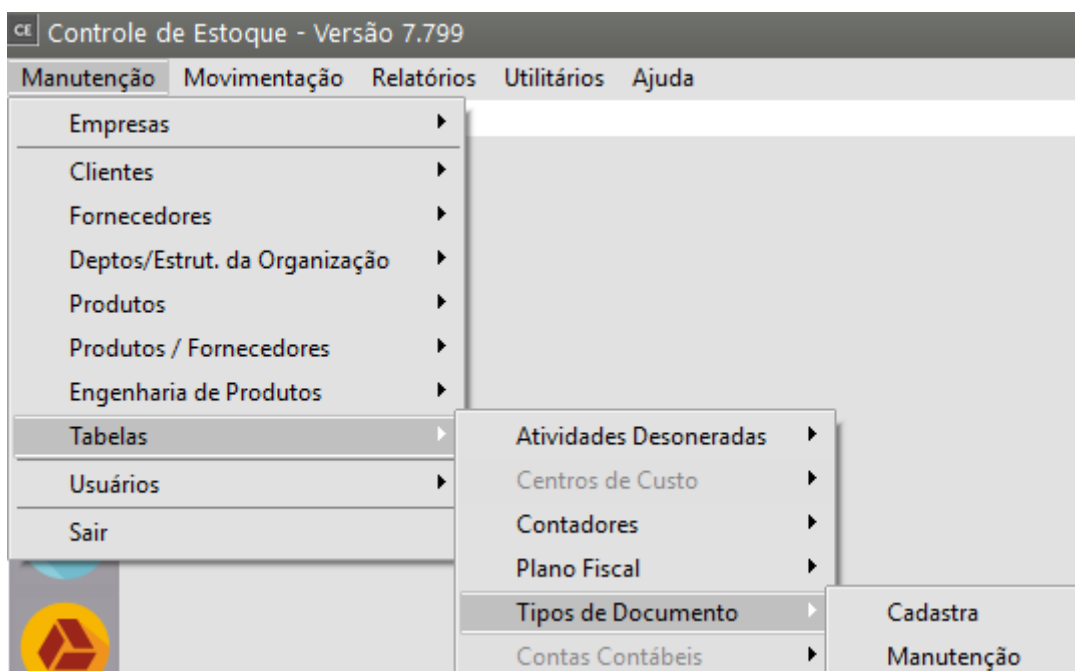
CE Controle de Estoque - Versão 7.799

Manutenção Movimentação Relatórios Utilitários Ajuda

Empresas
Clientes
Fornecedores
Deptos/Estrut. da Organização
Produtos
Produtos / Fornecedores
Engenharia de Produtos
Tabelas
Usuários
Sair

Atividades Desoneradas
Centros de Custo
Contadores
Plano Fiscal
Tipos de Documento
Contas Contábeis

Cadastra
Manutenção